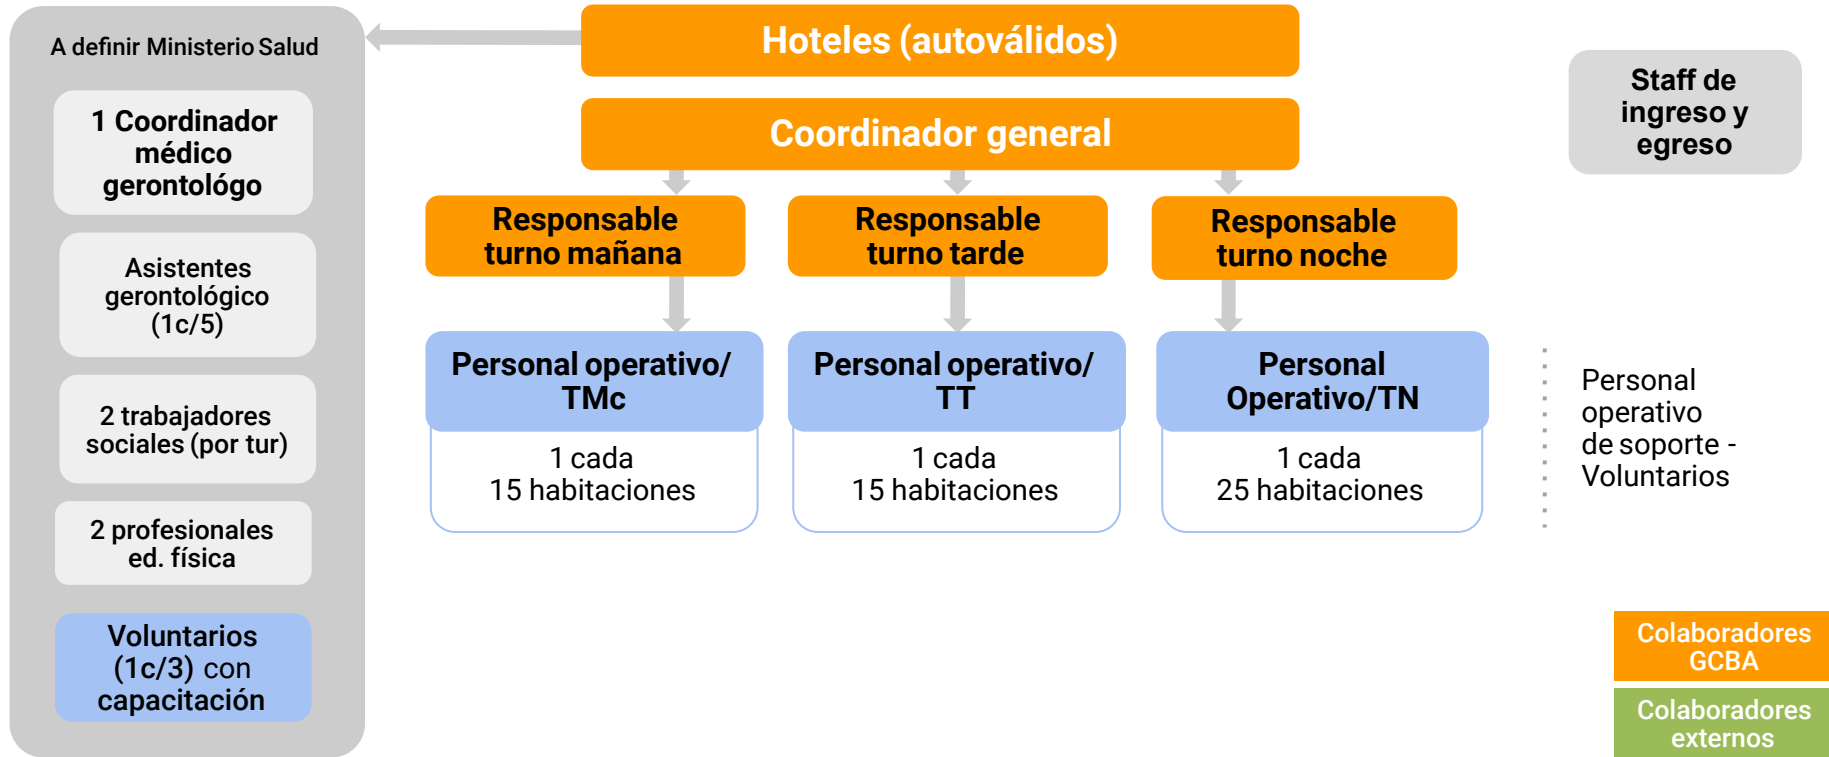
A definir Ministerio Salud

1 Coordinador médico gerontológo

Asistentes gerontológico (1c/5)

2 trabajadores sociales (por tur)

2 profesionales ed. física

Voluntarios (1c/3) con capacitación

Hoteles (autoválidos)

Coordinador general

Responsable turno mañana

Responsable turno tarde

Responsable turno noche

Personal operativo/ TMc

1 cada 15 habitaciones

Personal operativo/ TT

1 cada 15 habitaciones

Personal Operativo/TN

1 cada 25 habitaciones

Staff de ingreso y egreso

Personal operativo de soporte - Voluntarios

Colaboradores GCBA

Colaboradores externos